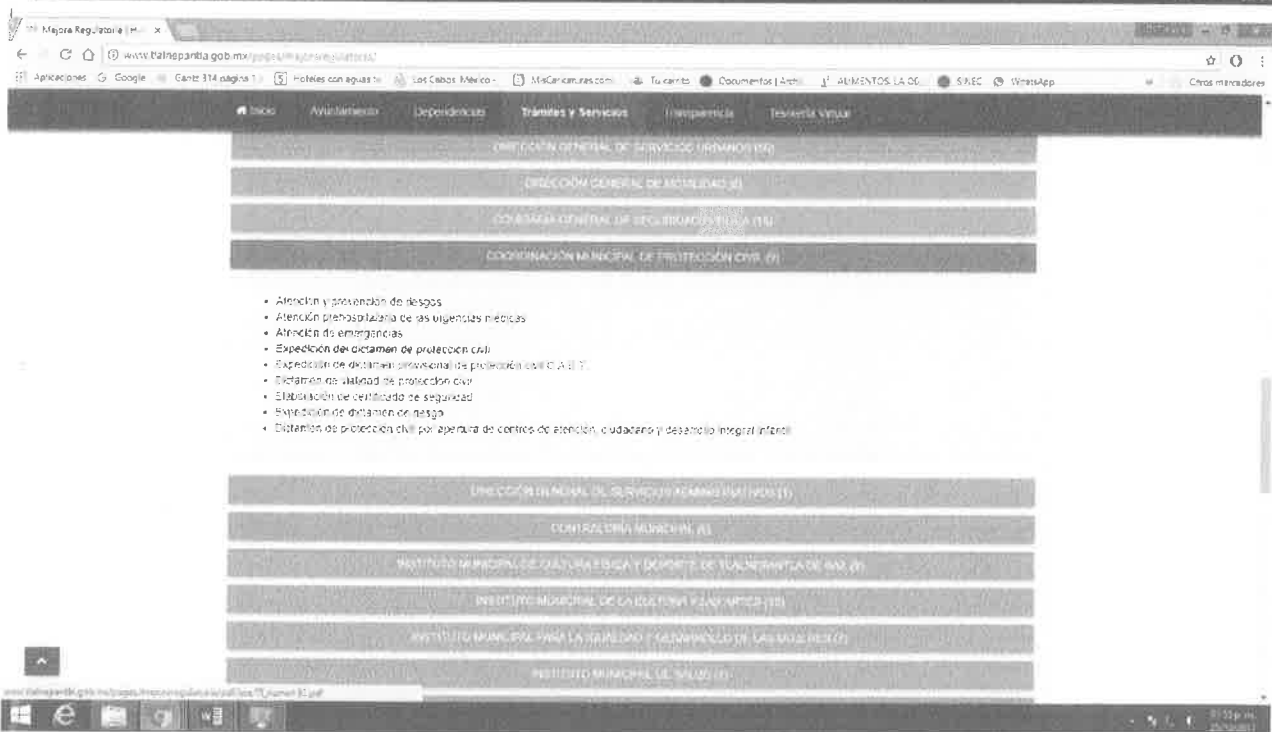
Mejora Regulatoria | H... ×

www.tlalnepantla.gob.mx/pages/mejoraregulatoria/

Aplicaciones Google Gantz 314 página 1 Hoteles con aguas te Los Cabos México MisCaricaturas.com Tu cartel Documentos | Archi... ALIMENTOS LA DE... SINEC WhatsApp Otros marcadores

Inicio Ayuntamiento Dependencias Trámites y Servicios Transparencia Tesorería Virtual

DIRECCIÓN GENERAL DE SERVICIOS URBANOS (50)

DIRECCIÓN GENERAL DE MOVILIDAD (8)

COMISARÍA GENERAL DE SEGURIDAD PÚBLICA (15)

COORDINACIÓN MUNICIPAL DE PROTECCIÓN CIVIL (9)

• Atención y prevención de riesgos
• Atención prehospitalaria de las urgencias médicas
• Atención de emergencias
• Expedición del dictamen de protección civil
• Expedición de dictamen provisional de protección civil C.A.R.T.
• Dictamen de viabilidad de protección civil
• Elaboración de certificado de seguridad
• Expedición de dictamen de riesgo
• Dictamen de protección civil por apertura de centros de atención, cuidado y desarrollo integral infantil

DIRECCIÓN GENERAL DE SERVICIOS ADMINISTRATIVOS (1)

CONTRALORÍA MUNICIPAL (6)

INSTITUTO MUNICIPAL DE CULTURA FÍSICA Y DEPORTE DE TLALNEPANTLA DE BAZ (9)

INSTITUTO MUNICIPAL DE LA CULTURA Y LAS ARTES (10)

INSTITUTO MUNICIPAL PARA LA IGUALDAD Y DESARROLLO DE LAS MUJERES (7)

INSTITUTO MUNICIPAL DE SALUD (1)

www.tlalnepantla.gob.mx/pages/mejoraregulatoria/pdf/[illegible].pdf

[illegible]